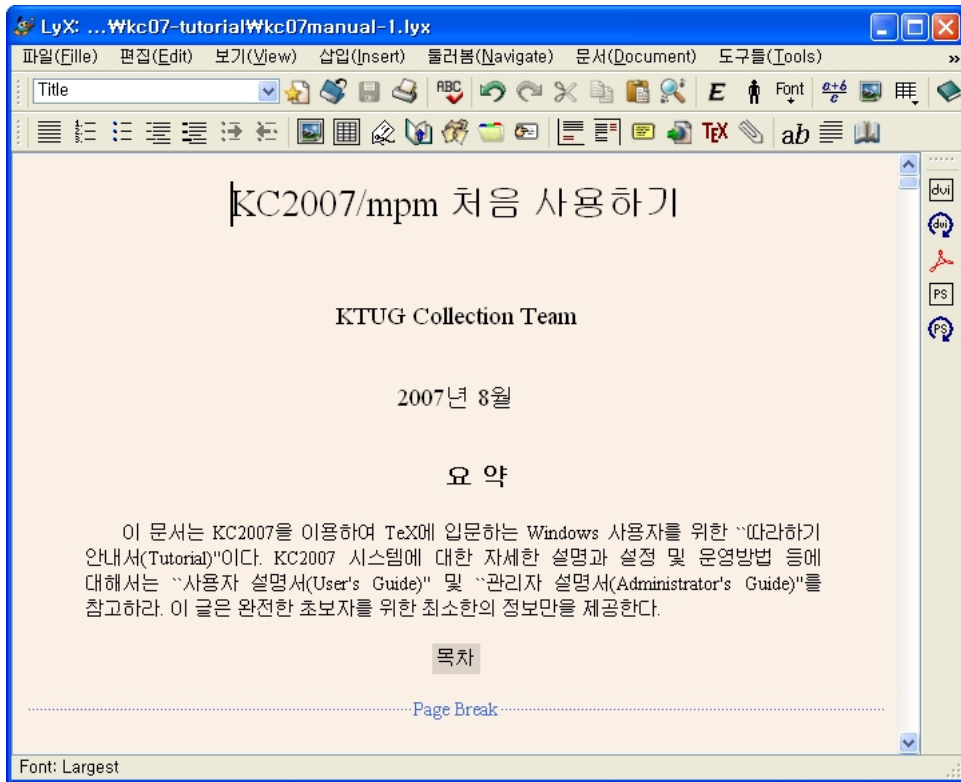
LyX: ...₩kc07-tutorial₩kc07manual-1.lyx

파일(Fille) 편집(Edit) 보기(View) 삽입(Insert) 둘러봄(Navigate) 문서(Document) 도구들(Tools) »

Title

Font

$\frac{a+b}{c}$

TEX

ab

dvi

PS

KC2007/mpm 처음 사용하기

KTUG Collection Team

2007년 8월

요 약

이 문서는 KC2007을 이용하여 TeX에 입문하는 Windows 사용자를 위한 ``따라하기 안내서(Tutorial)''이다. KC2007 시스템에 대한 자세한 설명과 설정 및 운영방법 등에 대해서는 ``사용자 설명서(User's Guide)'' 및 ``관리자 설명서(Administrator's Guide)''를 참고하라. 이 글은 완전한 초보자를 위한 최소한의 정보만을 제공한다.

목차

Page Break

Font: Largest